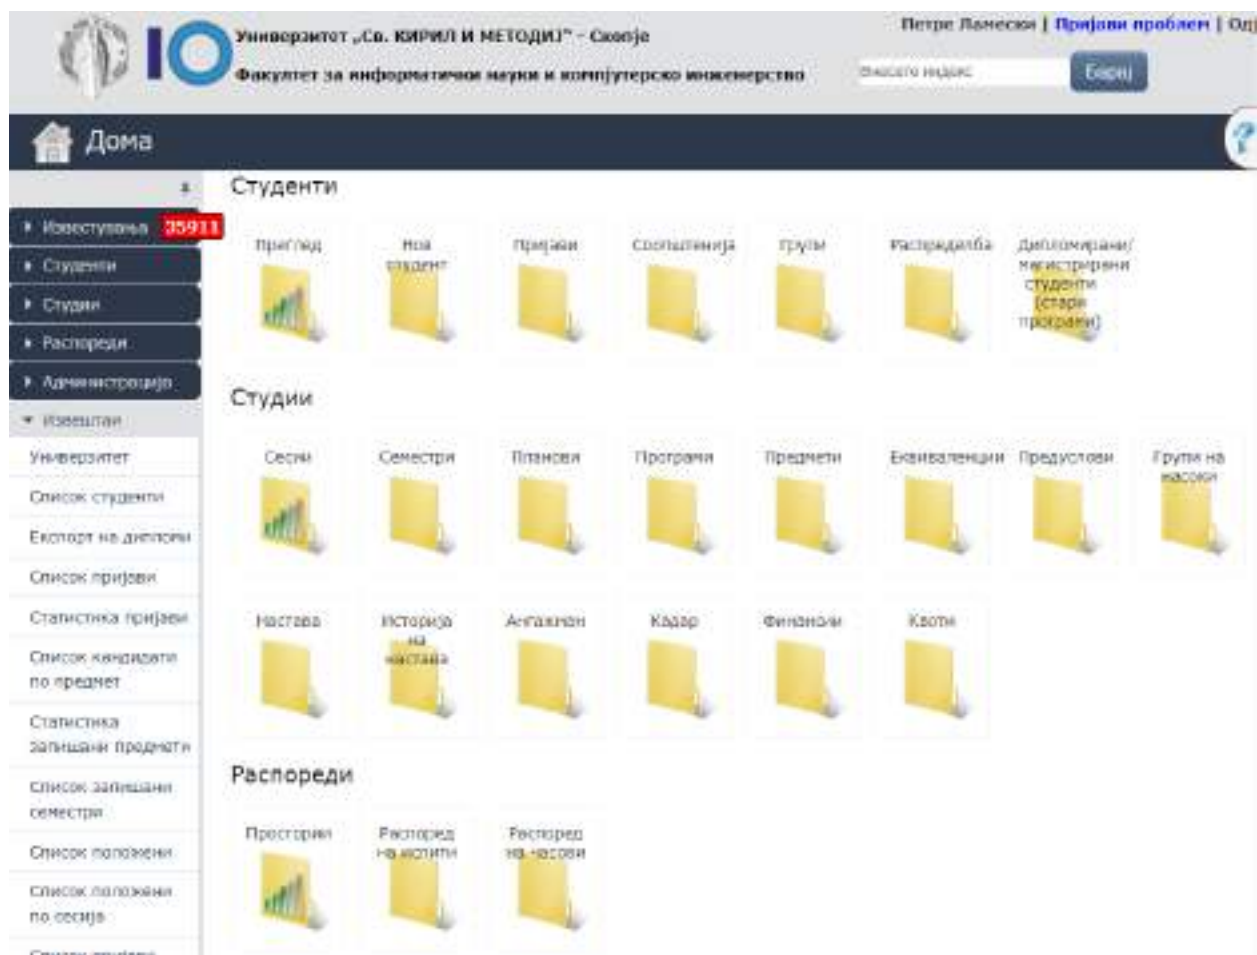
Универзитет „Св. КИРИЛ И МЕТОДИЈ" - Скопје
Факултет за информатички науки и компјутерско инженерство

Петре Ламески | Пријави проблем | Од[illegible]

Внесете индекс
Барај

Дома

Известувања 35911
Студенти
Студии
Распореди
Администрација
Извештаи
Универзитет
Список студенти
Експорт на дипломи
Список пријави
Статистика пријави
Список кандидати по предмет
Статистика запишани предмети
Список запишани семестри
Список положени
Список положени по сесија
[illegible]

Студенти
Преглед
Нов студент
Пријави
Соопштенија
Групи
Распределба
Дипломирани/магистрирани студенти (стари програми)

Студии
Сесии
Семестри
Планови
Програми
Предмети
Еквиваленции
Предуслови
Групи на насоки
Настава
Историја на настава
Ангажман
Кадар
Финансии
Квоти

Распореди
Простории
Распоред на испити
Распоред на часови